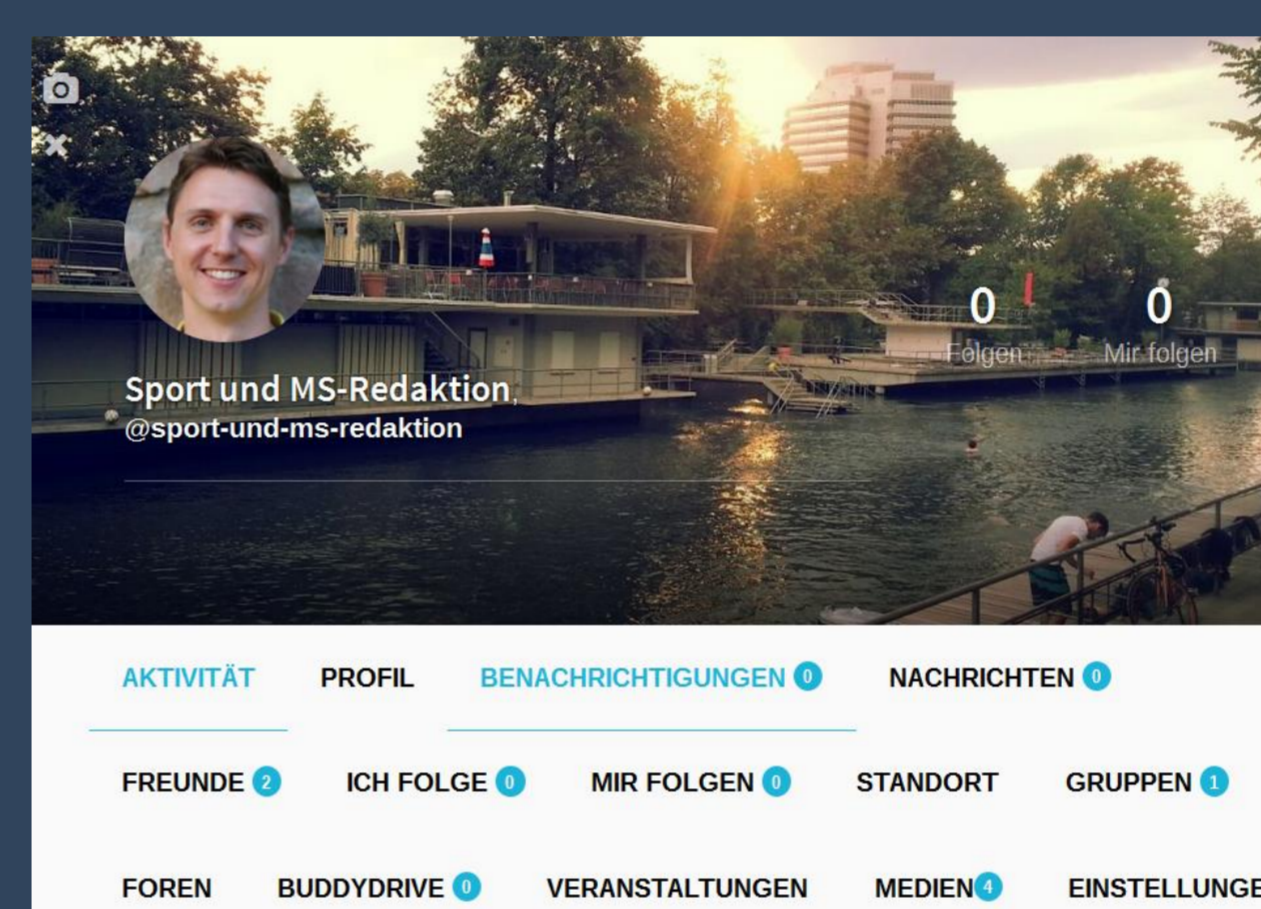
0 Folgen
0 Mir folgen

Sport und MS-Redaktion,
@sport-und-ms-redaktion

AKTIVITÄT PROFIL BENACHRICHTIGUNGEN 0 NACHRICHTEN 0

FREUNDE 2 ICH FOLGE 0 MIR FOLGEN 0 STANDORT GRUPPEN 1

FOREN BUDDYDRIVE 0 VERANSTALTUNGEN MEDIEN 4 EINSTELLUNGE